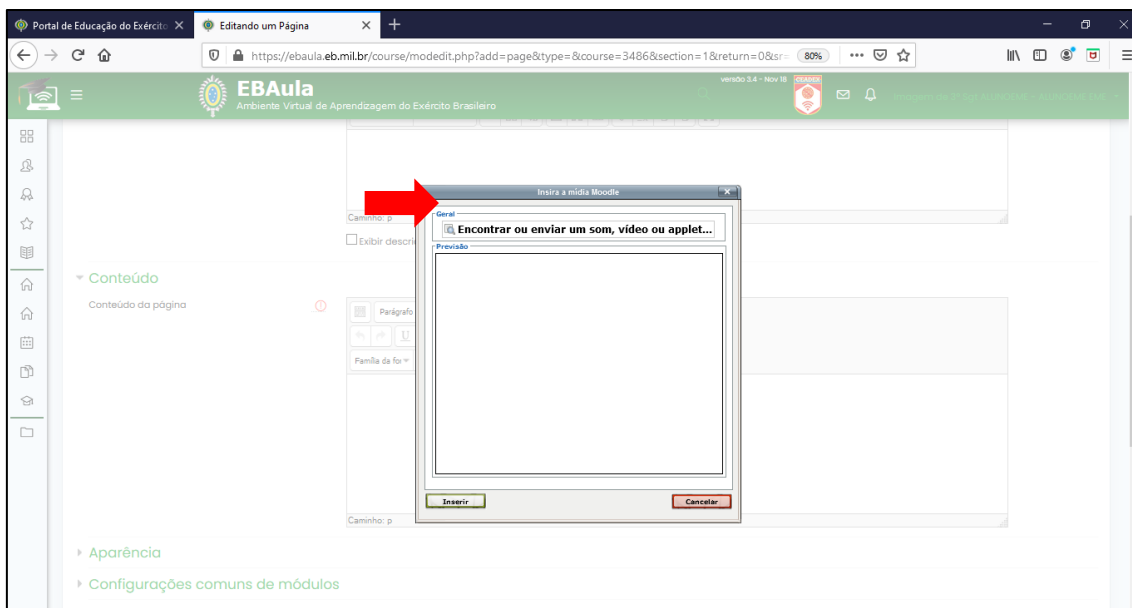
Portal de Educação do Exército
Editando um Página
https://ebaula.eb.mil.br/course/modedit.php?add=page&type=&course=3486&section=1&return=0&sr=
80%
EBAula
Ambiente Virtual de Aprendizagem do Exército Brasileiro
versão 3.4 - Nov 18
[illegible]
Caminho: p
Exibir descri
Insira a mídia Moodle
Geral
Encontrar ou enviar um som, vídeo ou applet...
Previsão
Inserir
Cancelar
Conteúdo
Conteúdo da página
Parágrafo
Família da fo
Caminho: p
Aparência
Configurações comuns de módulos